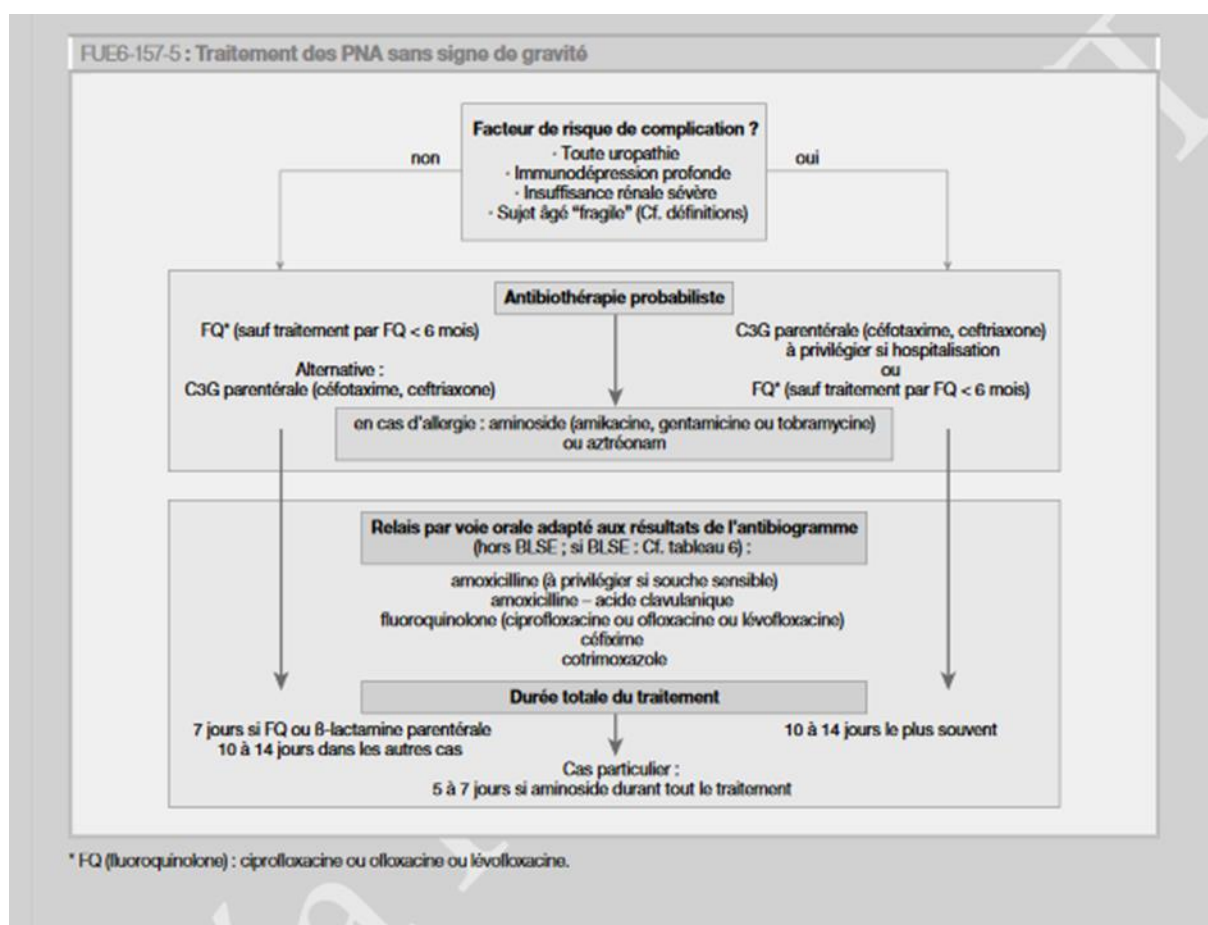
FUE6-157-5 : Traitement des PNA sans signe de gravité

Facteur de risque de complication ?
· Toute uropathie
· Immunodépression profonde
· Insuffisance rénale sévère
· Sujet âgé "fragile" (Cf. définitions)

non

oui

Antibiothérapie probabiliste

FQ* (sauf traitement par FQ < 6 mois)

Alternative :
C3G parentérale (céfotaxime, ceftriaxone)

C3G parentérale (céfotaxime, ceftriaxone)
à privilégier si hospitalisation
ou
FQ* (sauf traitement par FQ < 6 mois)

en cas d'allergie : aminoside (amikacine, gentamicine ou tobramycine)
ou aztréonam

Relais par voie orale adapté aux résultats de l'antibiogramme
(hors BLSE ; si BLSE : Cf. tableau 6) :

amoxicilline (à privilégier si souche sensible)
amoxicilline – acide clavulanique
fluoroquinolone (ciprofloxacine ou ofloxacine ou lévofloxacine)
céfixime
cotrimoxazole

Durée totale du traitement

7 jours si FQ ou ß-lactamine parentérale
10 à 14 jours dans les autres cas

10 à 14 jours le plus souvent

Cas particulier :
5 à 7 jours si aminoside durant tout le traitement

* FQ (fluoroquinolone) : ciprofloxacine ou ofloxacine ou lévofloxacine.